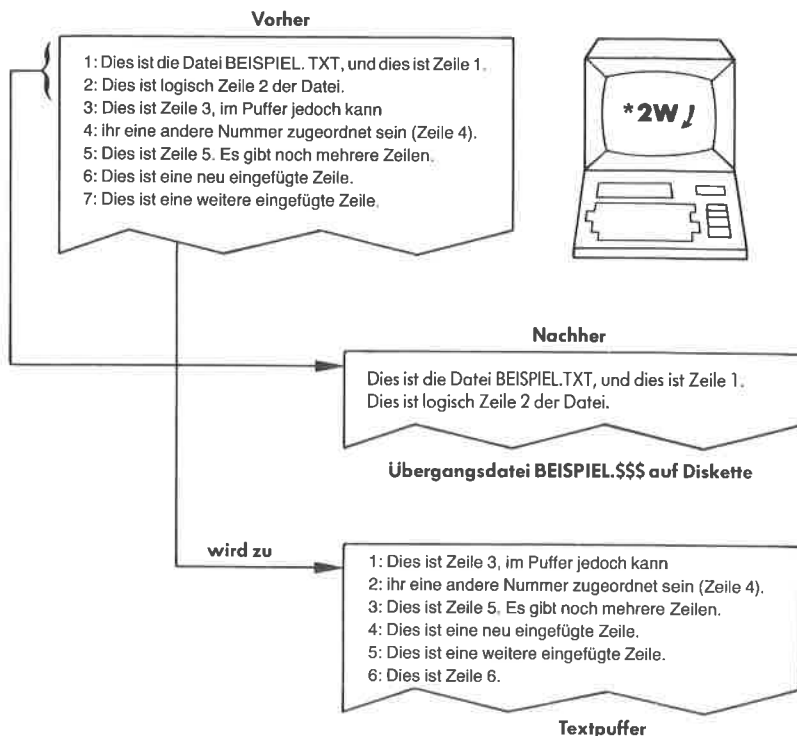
Vorher

1: Dies ist die Datei BEISPIEL. TXT, und dies ist Zeile 1.
2: Dies ist logisch Zeile 2 der Datei.
3: Dies ist Zeile 3, im Puffer jedoch kann
4: ihr eine andere Nummer zugeordnet sein (Zeile 4).
5: Dies ist Zeile 5. Es gibt noch mehrere Zeilen.
6: Dies ist eine neu eingefügte Zeile.
7: Dies ist eine weitere eingefügte Zeile.

*2W↲

Nachher

Dies ist die Datei BEISPIEL.TXT, und dies ist Zeile 1.
Dies ist logisch Zeile 2 der Datei.

Übergangsdatei BEISPIEL.$$$ auf Diskette

wird zu

1: Dies ist Zeile 3, im Puffer jedoch kann
2: ihr eine andere Nummer zugeordnet sein (Zeile 4).
3: Dies ist Zeile 5. Es gibt noch mehrere Zeilen.
4: Dies ist eine neu eingefügte Zeile.
5: Dies ist eine weitere eingefügte Zeile.
6: Dies ist Zeile 6.

Textpuffer